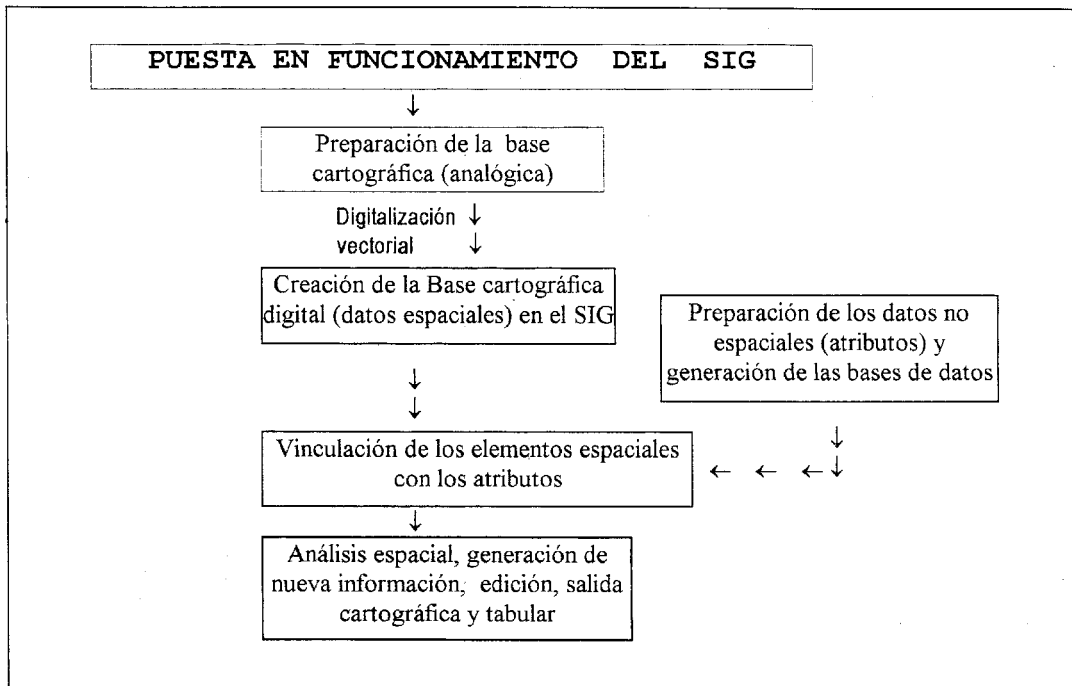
PUESTA EN FUNCIONAMIENTO DEL SIG

Preparación de la base cartográfica (analógica)

Digitalización vectorial

Creación de la Base cartográfica digital (datos espaciales) en el SIG

Preparación de los datos no espaciales (atributos) y generación de las bases de datos

Vinculación de los elementos espaciales con los atributos

Análisis espacial, generación de nueva información, edición, salida cartográfica y tabular